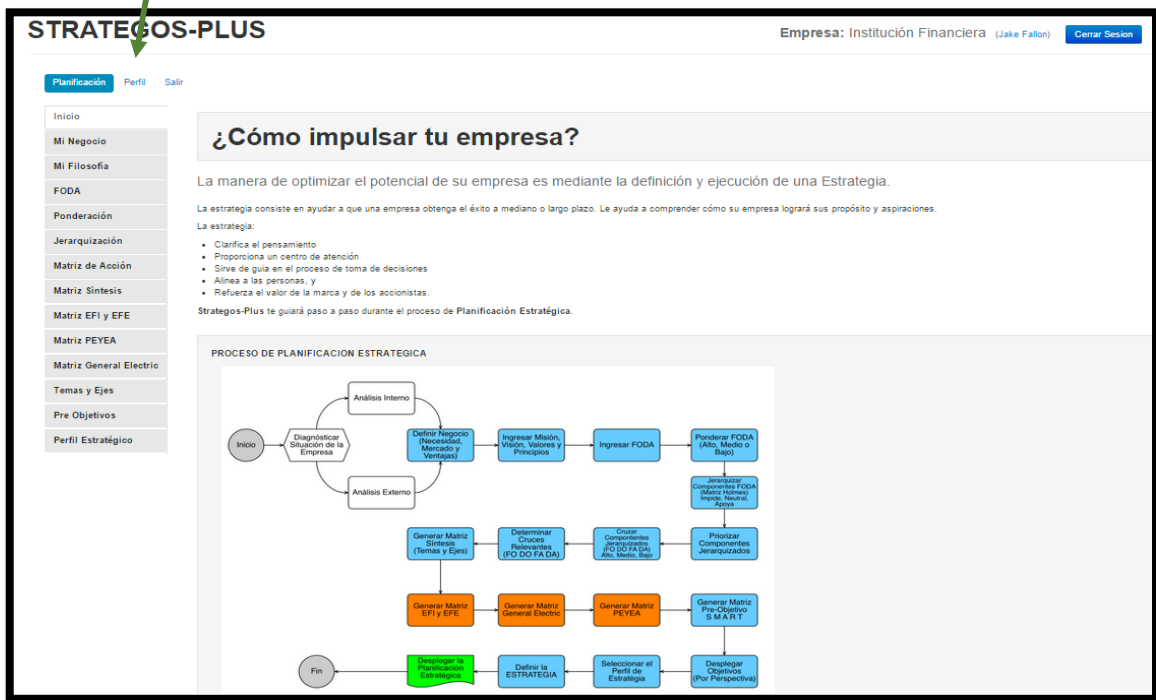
STRATEGOS-PLUS

Empresa: Institución Financiera (Jake Fallon) Cerrar Sesion

Planificación Perfil Salir

Inicio
Mi Negocio
Mi Filosofía
FODA
Ponderación
Jerarquización
Matriz de Acción
Matriz Síntesis
Matriz EFI y EFE
Matriz PEYEA
Matriz General Electric
Temas y Ejes
Pre Objetivos
Perfil Estratégico

¿Cómo impulsar tu empresa?

La manera de optimizar el potencial de su empresa es mediante la definición y ejecución de una Estrategia.

La estrategia consiste en ayudar a que una empresa obtenga el éxito a mediano o largo plazo. Le ayuda a comprender cómo su empresa logrará sus propósito y aspiraciones.

La estrategia:

- Clarifica el pensamiento
- Proporciona un centro de atención
- Sirve de guia en el proceso de toma de decisiones
- Alinea a las personas, y
- Refuerza el valor de la marca y de los accionistas.

Strategos-Plus te guiará paso a paso durante el proceso de Planificación Estratégica.

PROCESO DE PLANIFICACION ESTRATEGICA

Inicio
Diagnósticar Situación de la Empresa
Análisis Interno
Análisis Externo
Definir Negocio (Necesidad, Mercado y Ventajas)
Ingresar Misión, Visión, Valores y Principios
Ingresar FODA
Ponderar FODA (Alto, Medio o Bajo)
Jerarquizar Componentes FODA (Matriz Holmes) Impide, Neutral, Apoya
Priorizar Componentes Jerarquizados
Cruzar Componentes Jerarquizados (FO DO FA DA) Alto, Medio, Bajo
Determinar Cruces Relevantes (FO DO FA DA)
Generar Matriz Síntesis (Temas y Ejes)
Generar Matriz EFI y EFE
Generar Matriz General Electric
Generar Matriz PEYEA
Generar Matriz Pre-Objetivo S M A R T
Desplegar Objetivos (Por Perspectiva)
Seleccionar el Perfil de Estrategia
Definir la ESTRATEGIA
Desplegar la Planificación Estratégica
Fin